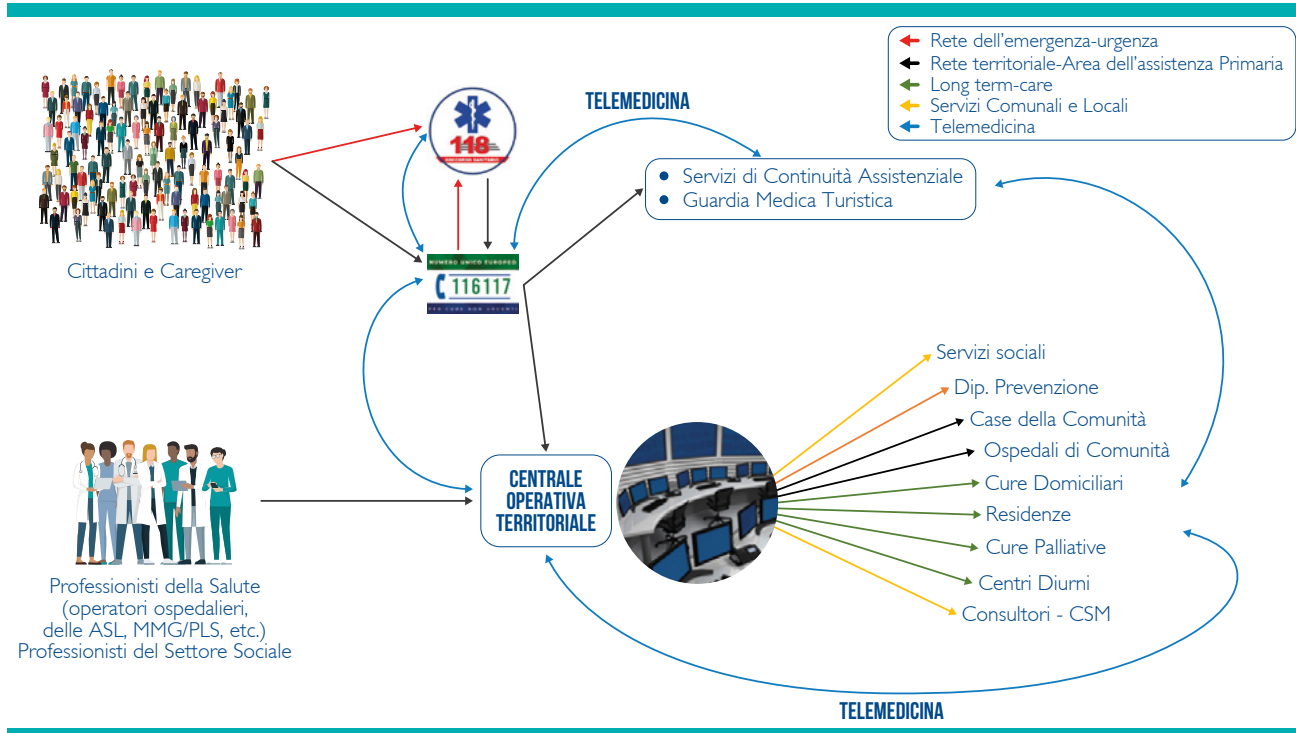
Rete dell'emergenza-urgenza
Rete territoriale-Area dell'assistenza Primaria
Long term-care
Servizi Comunali e Locali
Telemedicina

TELEMEDICINA

118
EMERGENZA SANITARIA

Servizi di Continuità Assistenziale
Guardia Medica Turistica

Cittadini e Caregiver

NUMERO UNICO EUROPEO
116117
PER CURE NON URGENTI

Servizi sociali
Dip. Prevenzione
Case della Comunità
Ospedali di Comunità
Cure Domiciliari
Residenze
Cure Palliative
Centri Diurni
Consultori - CSM

CENTRALE OPERATIVA TERRITORIALE

Professionisti della Salute (operatori ospedalieri, delle ASL, MMG/PLS, etc.) Professionisti del Settore Sociale

TELEMEDICINA